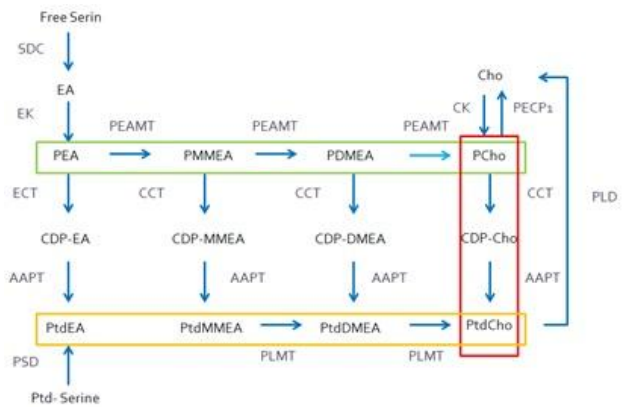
Free Serin

SDC

EA

EK

PEAMT PEAMT PEAMT

Cho

CK PECP1

PEA PMMEA PDMEA PCho

ECT CCT CCT CCT PLD

CDP-EA CDP-MMEA CDP-DMEA CDP-Cho

AAPT AAPT AAPT AAPT

PtdEA PtdMMEA PtdDMEA PtdCho

PSD PLMT PLMT

Ptd-Serine